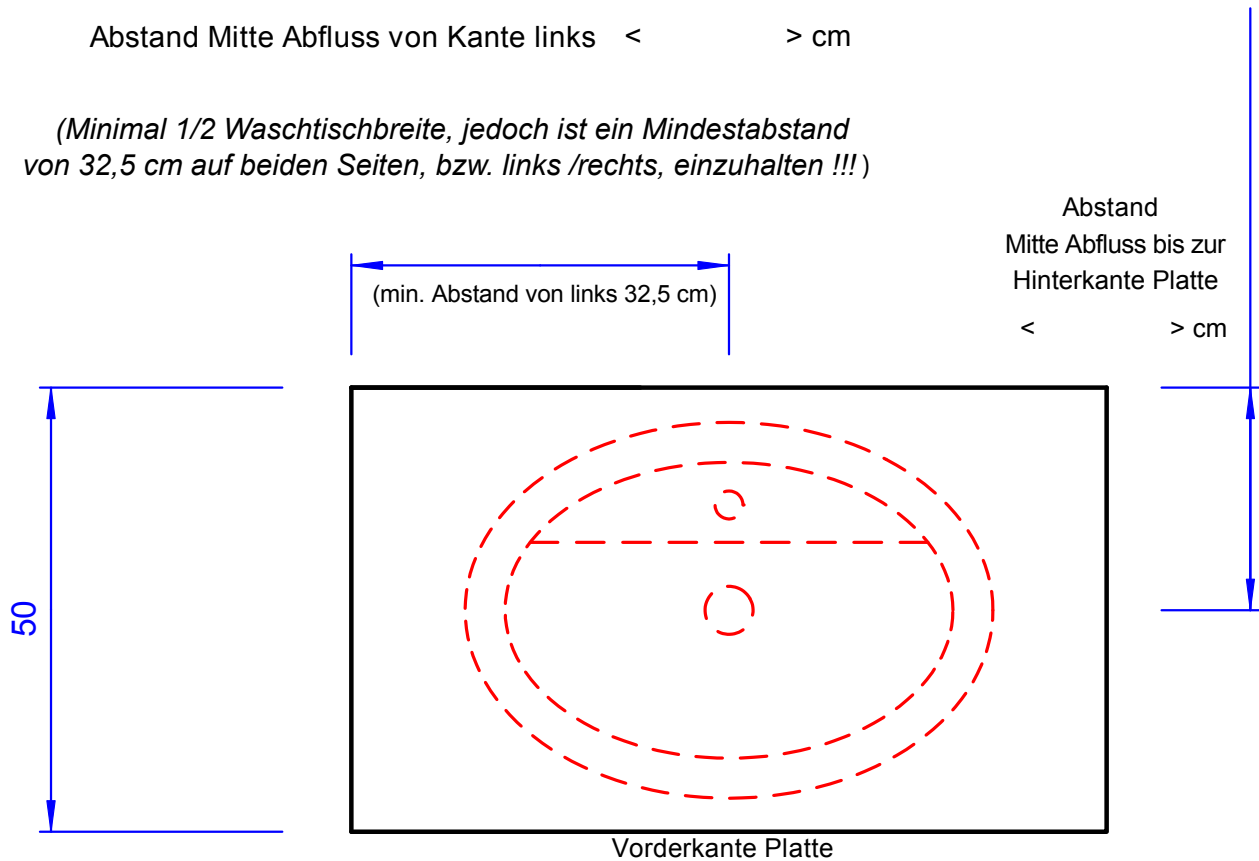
Abstand Mitte Abfluss von Kante links < > cm

(Minimal 1/2 Waschtischbreite, jedoch ist ein Mindestabstand von 32,5 cm auf beiden Seiten, bzw. links /rechts, einzuhalten !!! )

Abstand
Mitte Abfluss bis zur
Hinterkante Platte

< > cm

(min. Abstand von links 32,5 cm)

50

Vorderkante Platte